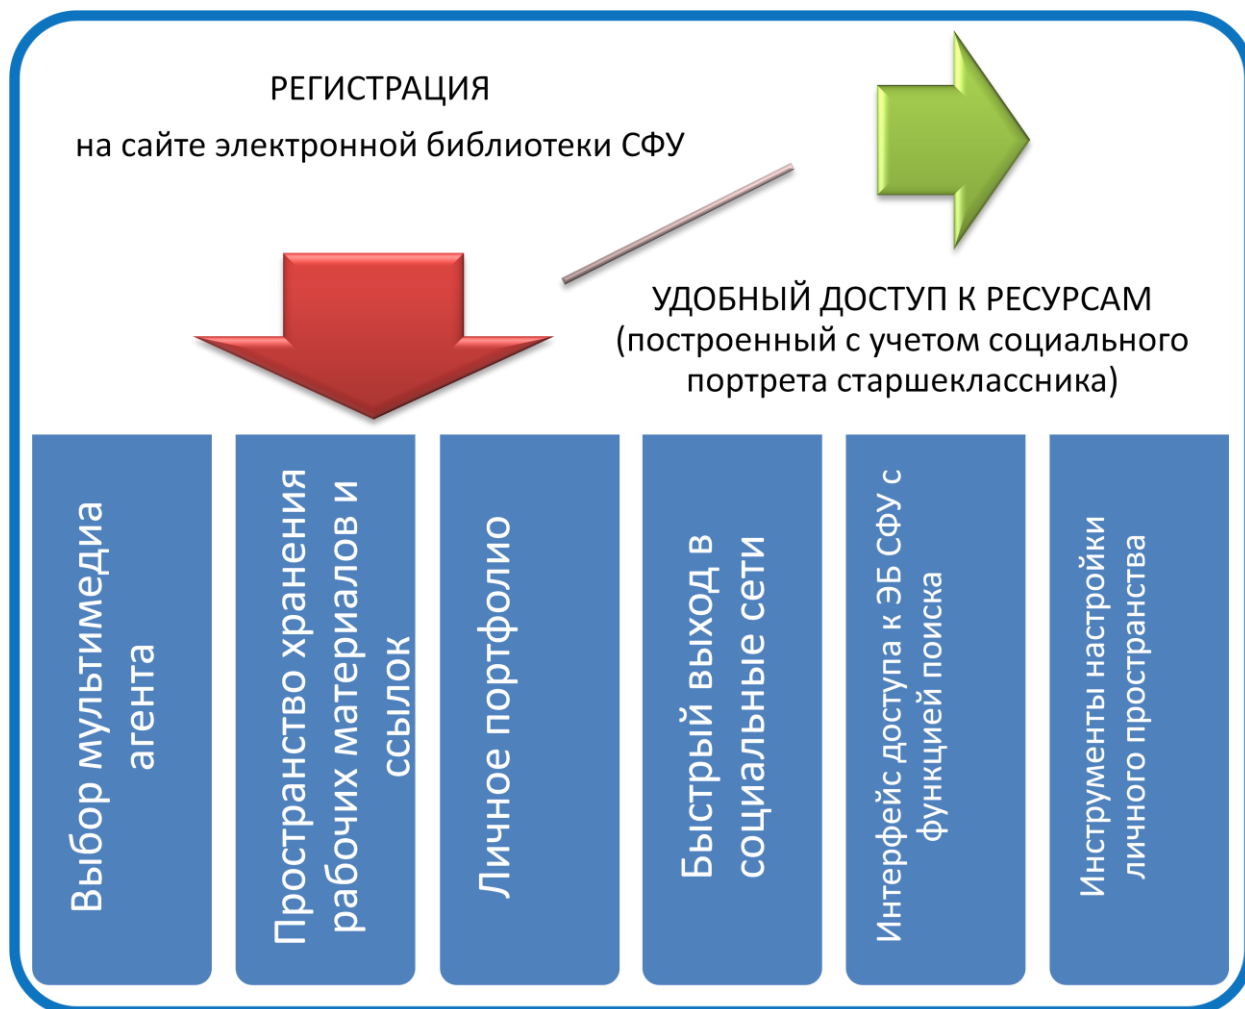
РЕГИСТРАЦИЯ

на сайте электронной библиотеки СФУ

УДОБНЫЙ ДОСТУП К РЕСУРСАМ
(построенный с учетом социального портрета старшеклассника)

Выбор мультимедиа агента

Пространство хранения рабочих материалов и ссылок

Личное портфолио

Быстрый выход в социальные сети

Интерфейс доступа к ЭБ СФУ с функцией поиска

Инструменты настройки личного пространства